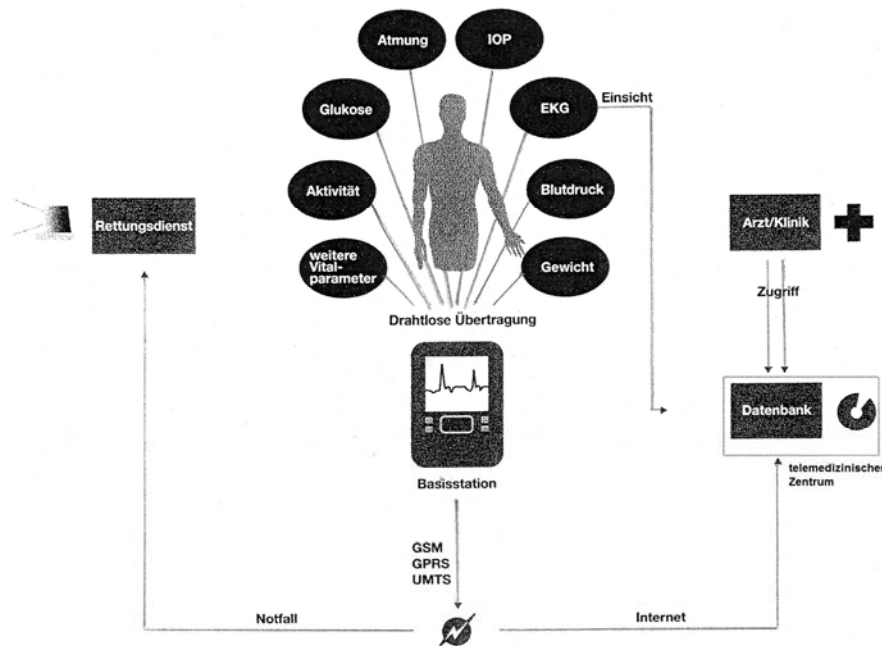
Atmung
IOP
Glukose
EKG
Einsicht
Aktivität
Blutdruck
weitere Vitalparameter
Gewicht
Rettungsdienst
Arzt/Klinik
Zugriff
Drahtlose Übertragung
Datenbank
telemedizinisches Zentrum
Basisstation
GSM
GPRS
UMTS
Notfall
Internet